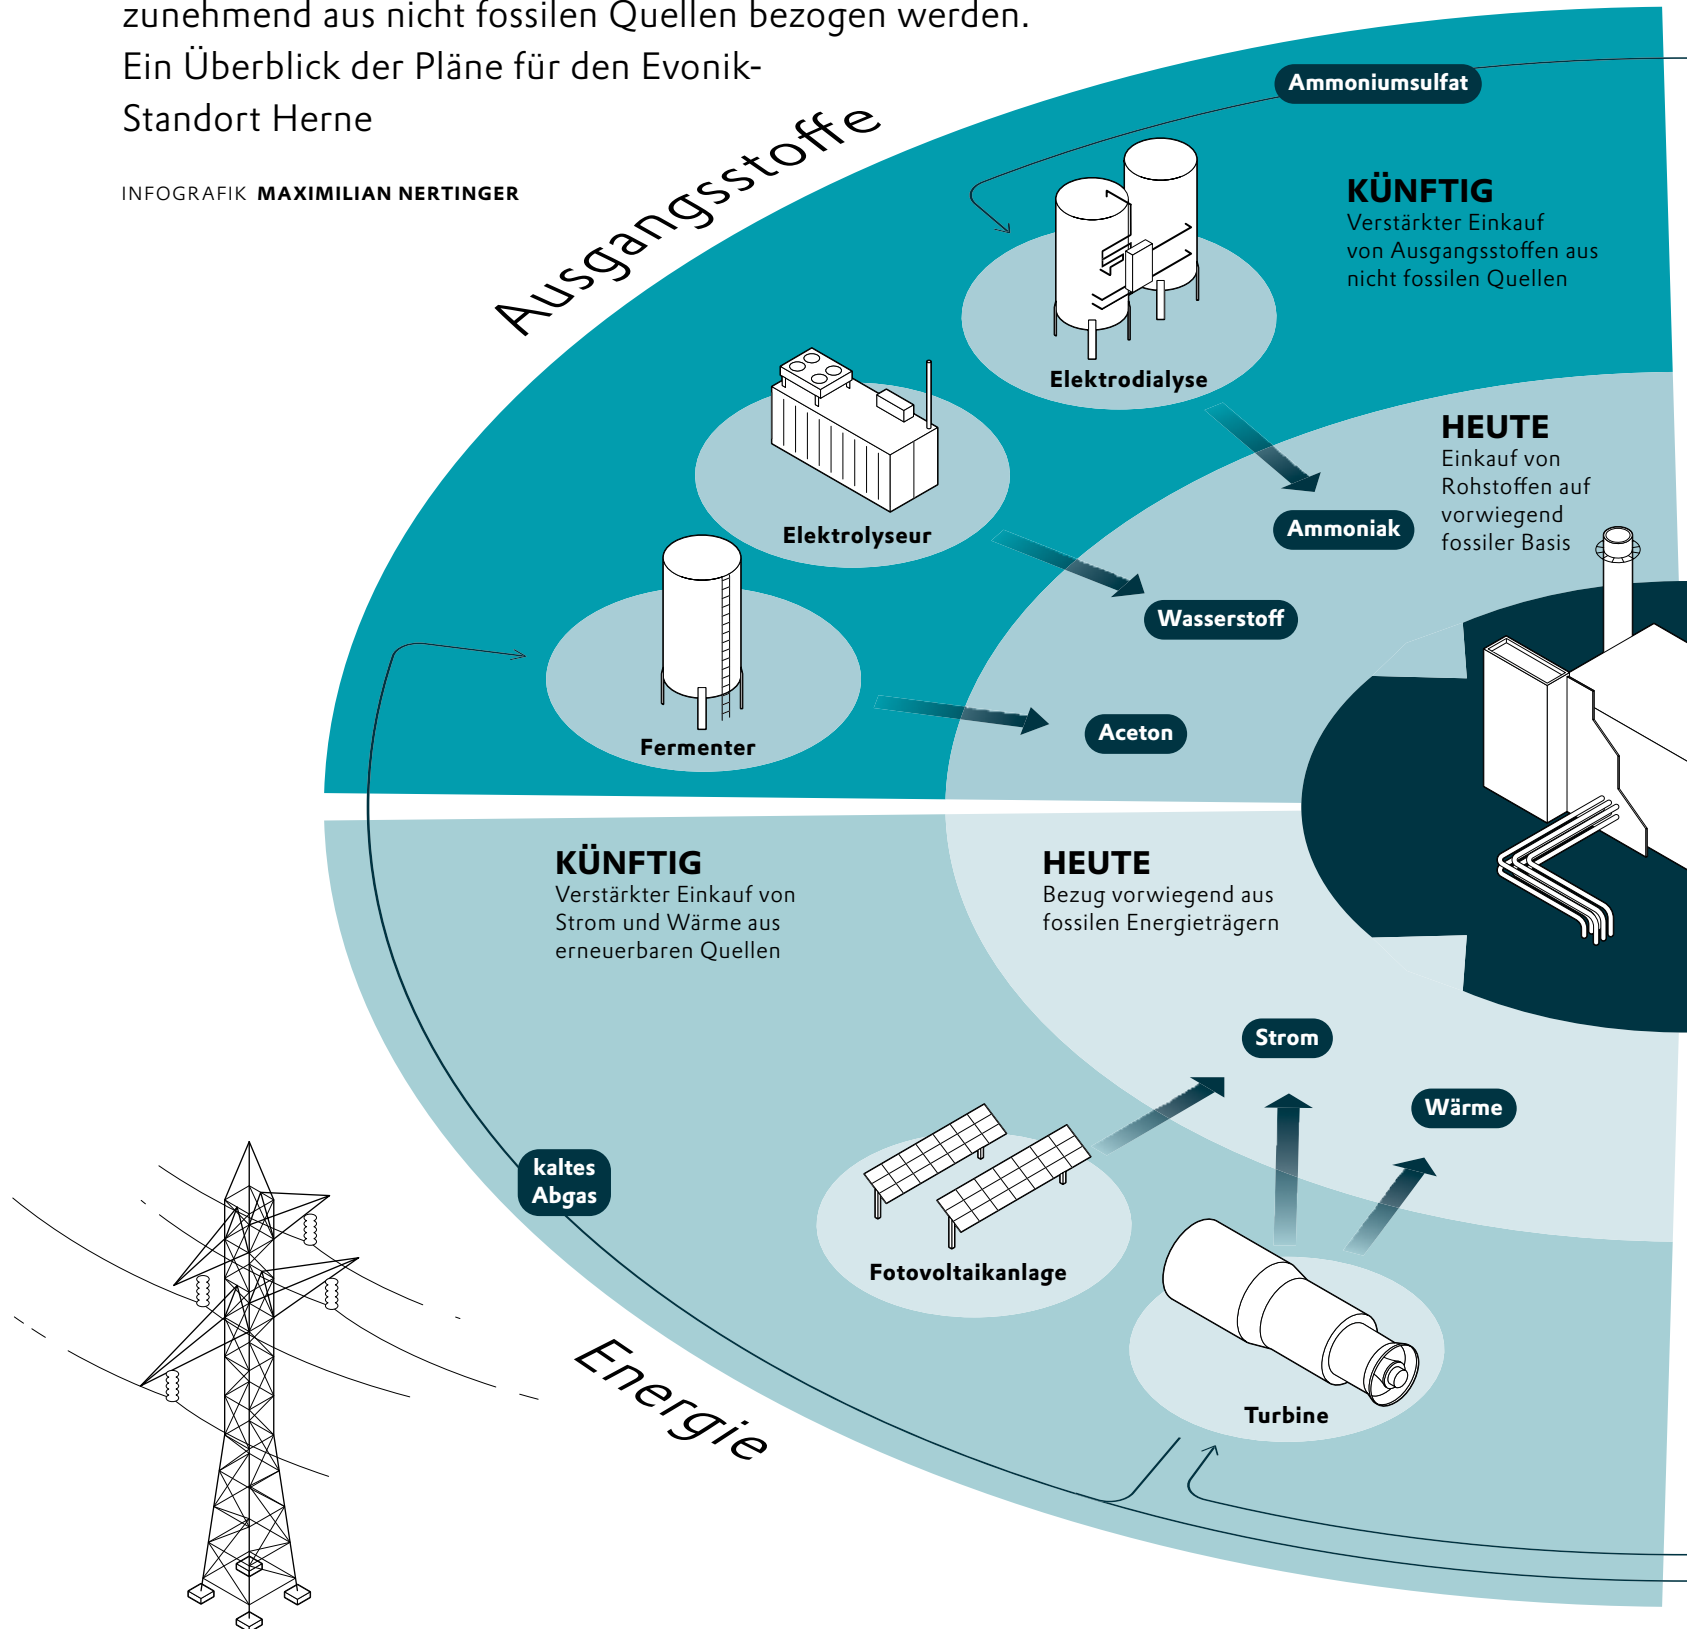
zunehmend aus nicht fossilen Quellen bezogen werden. Ein Überblick der Pläne für den Evonik-Standort Herne

INFOGRAFIK MAXIMILIAN NERTINGER

Ausgangsstoffe

Ammoniumsulfat

KÜNFTIG
Verstärkter Einkauf von Ausgangsstoffen aus nicht fossilen Quellen

Elektrodialyse

Elektrolyseur

Fermenter

HEUTE
Einkauf von Rohstoffen auf vorwiegend fossiler Basis

Ammoniak

Wasserstoff

Aceton

KÜNFTIG
Verstärkter Einkauf von Strom und Wärme aus erneuerbaren Quellen

HEUTE
Bezug vorwiegend aus fossilen Energieträgern

Strom

Wärme

kaltes Abgas

Fotovoltaikanlage

Turbine

Energie